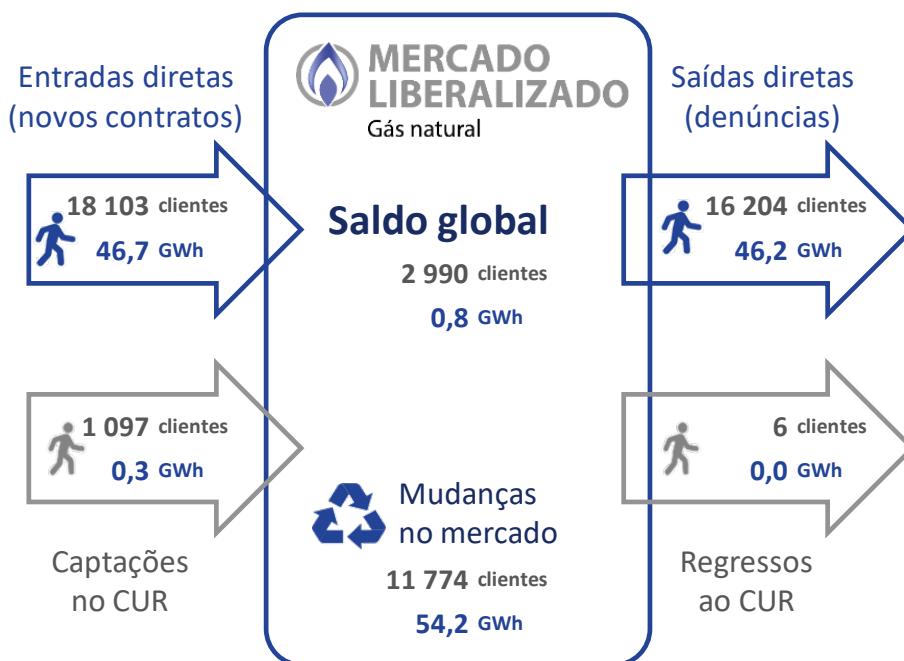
MERCADO LIBERALIZADO
Gás natural

Entradas diretas (novos contratos)

18 103 clientes
46,7 GWh

Saldo global
2 990 clientes
0,8 GWh

Saídas diretas (denúncias)

16 204 clientes
46,2 GWh

1 097 clientes
0,3 GWh

Captações no CUR

Mudanças no mercado
11 774 clientes
54,2 GWh

6 clientes
0,0 GWh

Regressos ao CUR